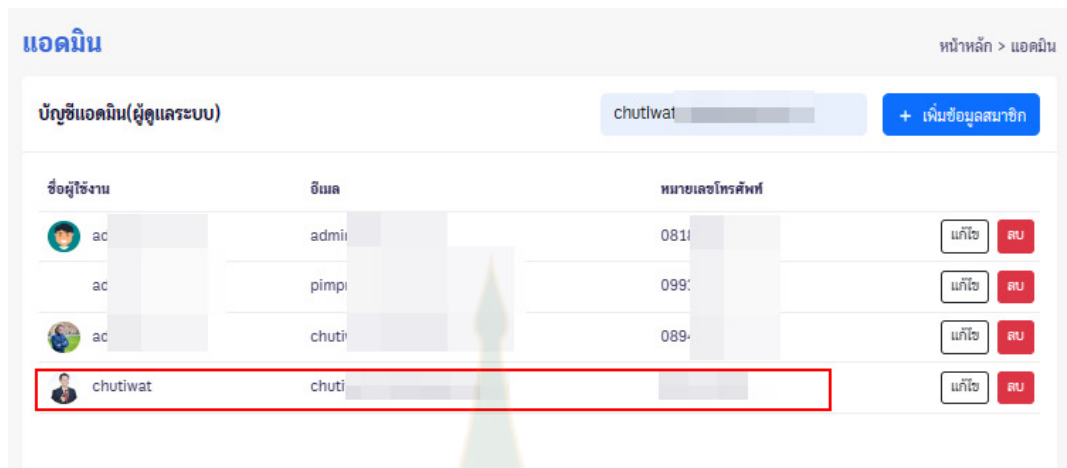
แอดมิน

หน้าหลัก > แอดมิน

บัญชีแอดมิน(ผู้ดูแลระบบ)

chutiwat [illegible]

+ เพิ่มข้อมูลสมาชิก

| ชื่อผู้ใช้งาน | อีเมล | หมายเลขโทรศัพท์ | |
|---|---|---|---|
| ad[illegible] | admi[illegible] | 0818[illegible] | แก้ไข ลบ |
| ad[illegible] | pimp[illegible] | 0993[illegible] | แก้ไข ลบ |
| ad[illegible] | chuti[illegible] | 0894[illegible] | แก้ไข ลบ |
| chutiwat | chuti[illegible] | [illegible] | แก้ไข ลบ |